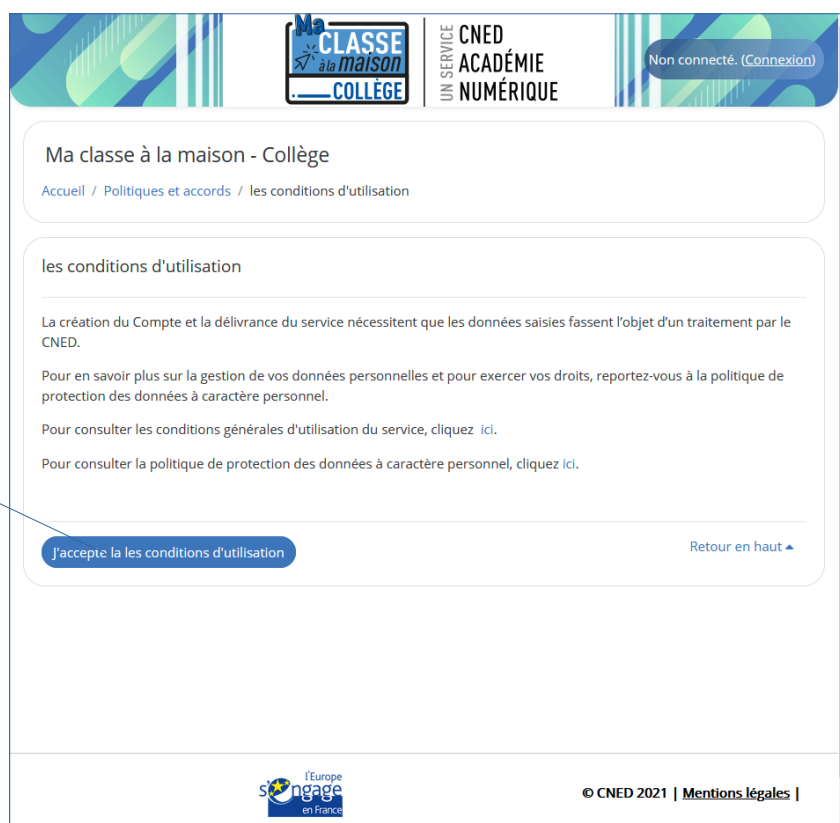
Ma CLASSE à la maison COLLÈGE

UN SERVICE CNED ACADÉMIE NUMÉRIQUE

Non connecté. (Connexion)

Ma classe à la maison - Collège

Accueil / Politiques et accords / les conditions d'utilisation

les conditions d'utilisation

La création du Compte et la délivrance du service nécessitent que les données saisies fassent l'objet d'un traitement par le CNED.

Pour en savoir plus sur la gestion de vos données personnelles et pour exercer vos droits, reportez-vous à la politique de protection des données à caractère personnel.

Pour consulter les conditions générales d'utilisation du service, cliquez ici.

Pour consulter la politique de protection des données à caractère personnel, cliquez ici.

J'accepte la les conditions d'utilisation

Retour en haut

L'Europe s'engage en France

© CNED 2021 | Mentions légales |